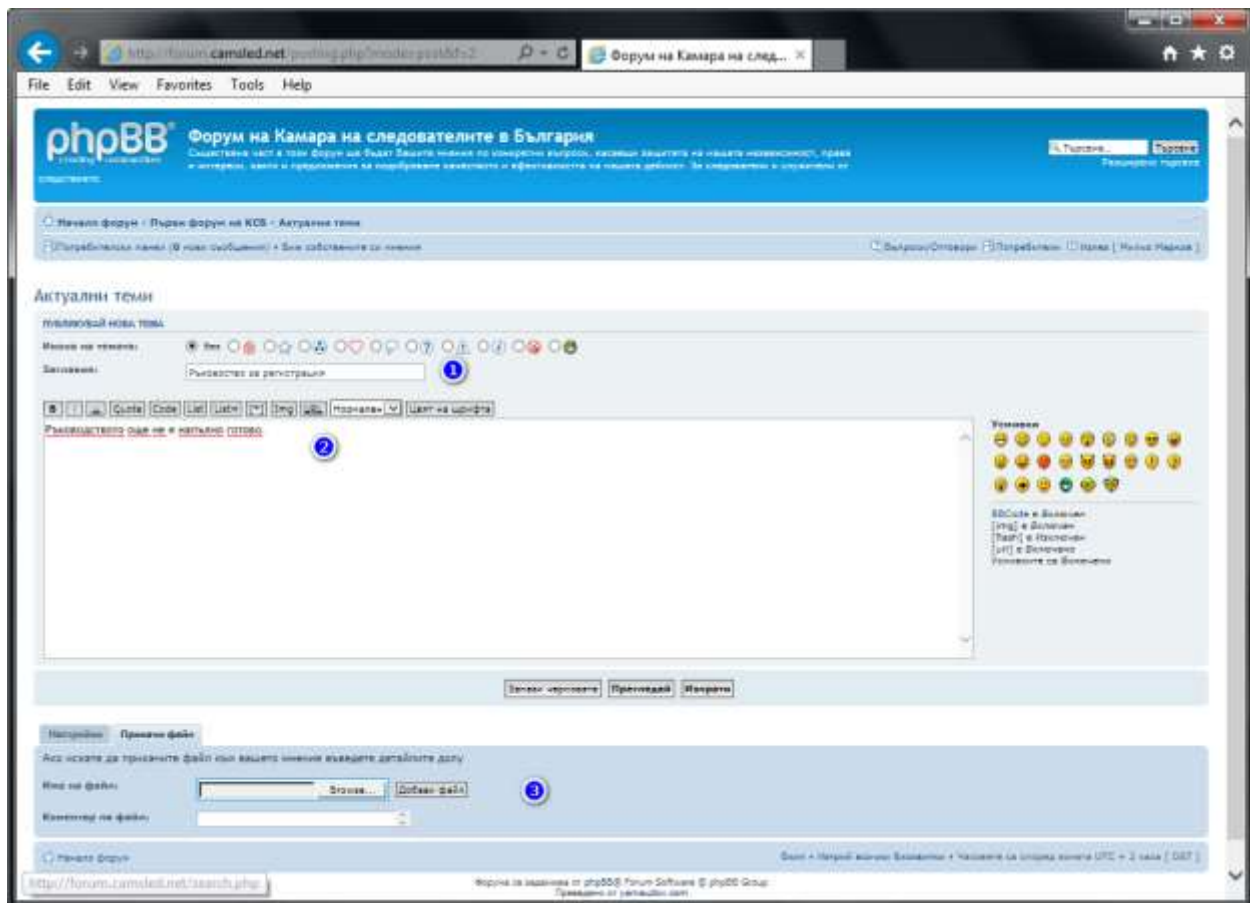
http://forum.camsled.net/posting.php?mode=post&f=2

Форум на Камара на след...

File Edit View Favorites Tools Help

phpBB

Форум на Камара на следователите в България

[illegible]

Търсене... Търсене
Разширено търсене

Начало форум « Първи форум на КСБ « Актуални теми

Потребителски панел (0 нови съобщения) • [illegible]

Въпроси/Отговори Потребители Напиш [ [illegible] ]

Актуални теми

ПУБЛИКУВАЙ НОВА ТЕМА

Иконка на темата: Без

Заглавие: Ръководство за регистрация

1

B i u Quote Code List List= [*] Img URL Нормален Цвят на шрифта

Ръководството още не е напълно готово

2

Усмивки

BBCode е Включен
[img] е Включен
[flash] е Изключен
[url] е Включено
Усмивките са Включени

Запази чернова Преглеждай Изпрати

Настройки Прикачи файл

Ако искате да прикачите файл към вашето мнение въведете детайлите долу

Име на файл: Browse... Добави файл

3

Коментар на файл:

Начало форум

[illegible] • Часовете са според зона UTC + 2 часа [ DST ]

http://forum.camsled.net/search.php

Форума се задвижва от phpBB® Forum Software © phpBB Group
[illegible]